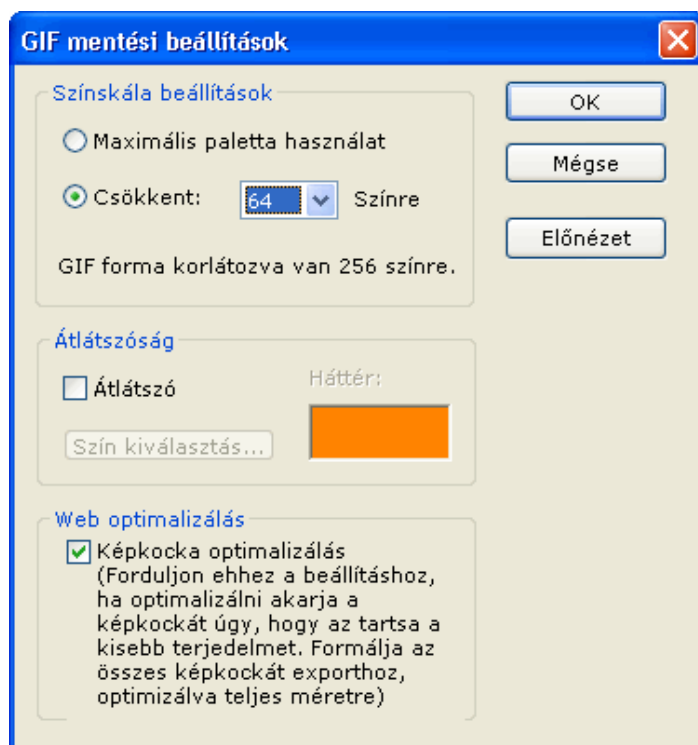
GIF mentési beállítások

Színskála beállítások

Maximális paletta használat

Csökkent: 64 Színre

GIF forma korlátozva van 256 színre.

OK

Mégse

Előnézet

Átlátszóság

Átlátszó

Háttér:

Szín kiválasztás...

Web optimalizálás

Képkocka optimalizálás (Forduljon ehhez a beállításhoz, ha optimalizálni akarja a képkockát úgy, hogy az tartsa a kisebb terjedelmet. Formálja az összes képkockát exporthoz, optimizálva teljes méretre)